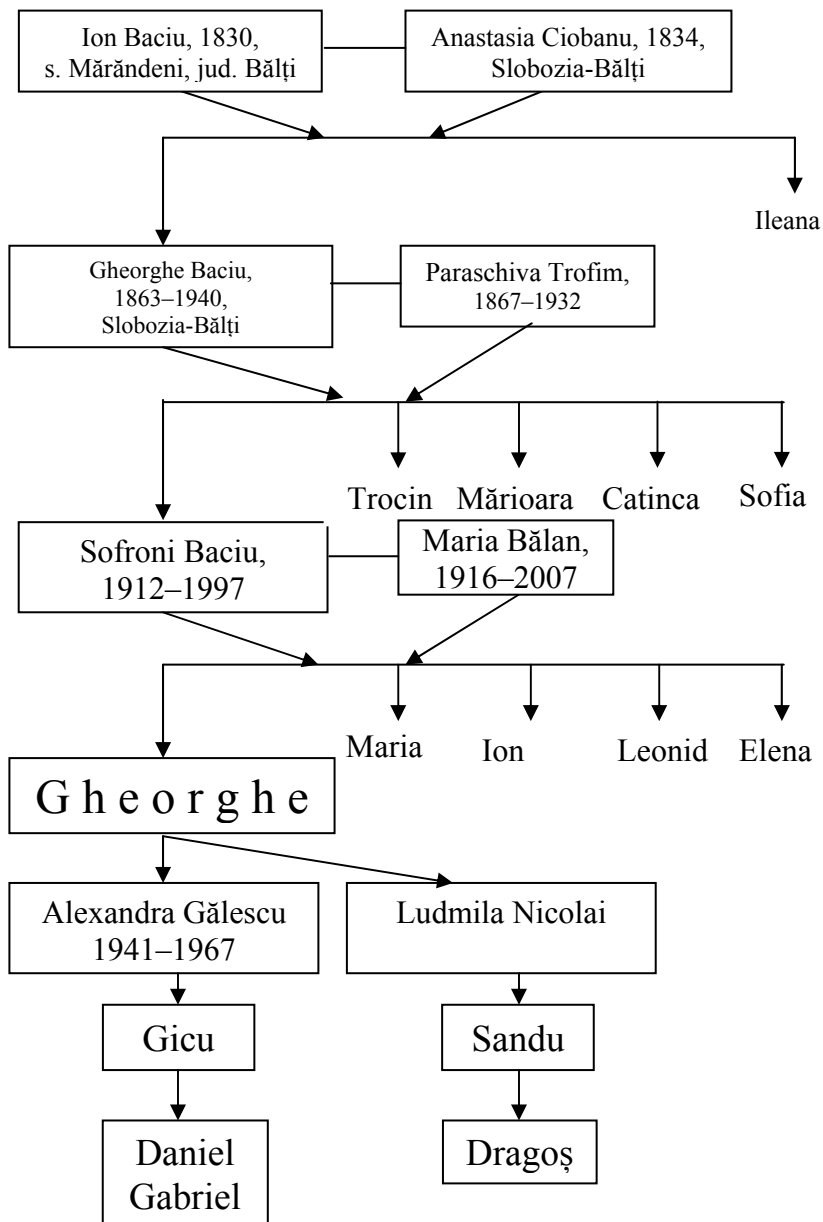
Ion Baciu, 1830, s. Mărăndeni, jud. Bălți

Anastasia Ciobanu, 1834, Slobozia-Bălți

Ileana

Gheorghe Baciu, 1863–1940, Slobozia-Bălți

Paraschiva Trofim, 1867–1932

Trocin

Mărioara

Catinca

Sofia

Sofroni Baciu, 1912–1997

Maria Bălan, 1916–2007

Maria

Ion

Leonid

Elena

G h e o r g h e

Alexandra Gălescu 1941–1967

Ludmila Nicolai

Gicu

Sandu

Daniel Gabriel

Dragoș